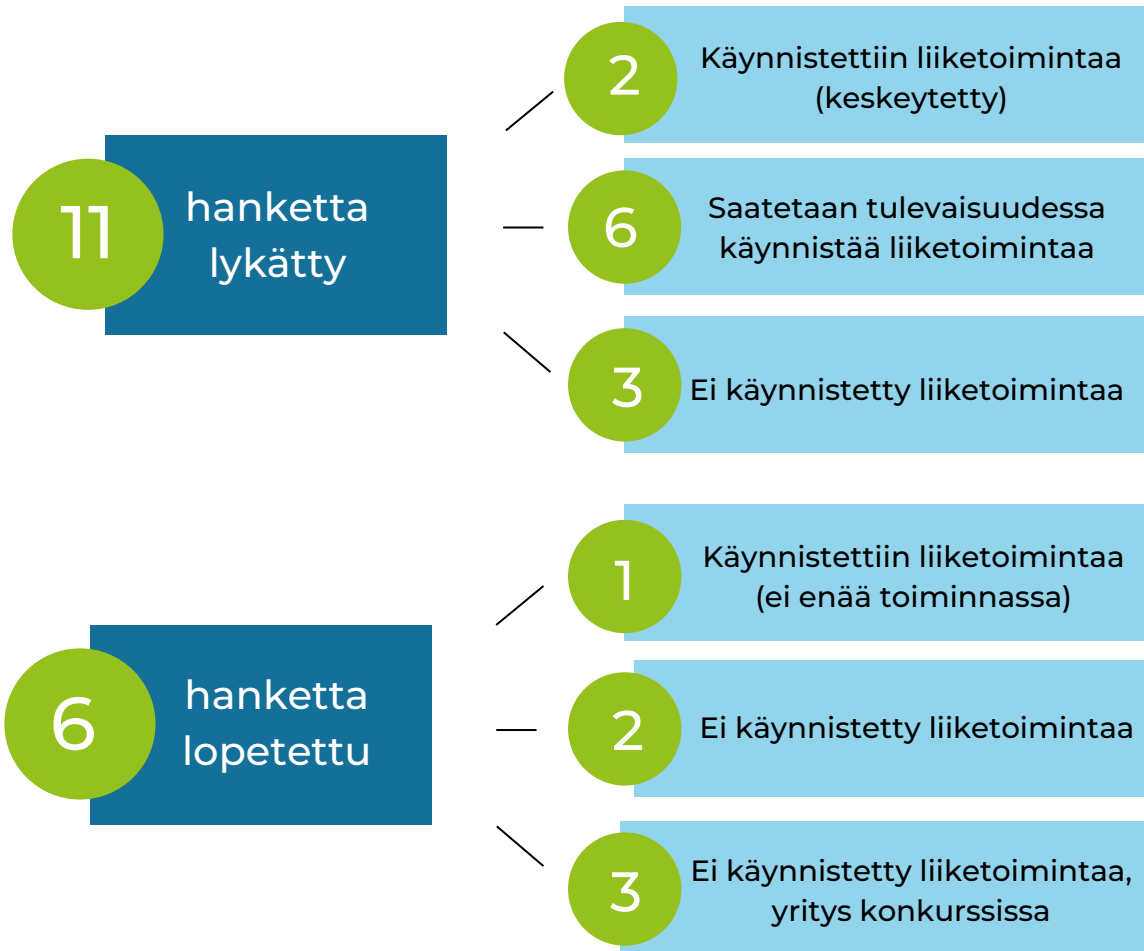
11 hanketta lykätty

2 Käynnistettiin liiketoimintaa (keskeytetty)

6 Saatetaan tulevaisuudessa käynnistää liiketoimintaa

3 Ei käynnistetty liiketoimintaa

6 hanketta lopetettu

1 Käynnistettiin liiketoimintaa (ei enää toiminnassa)

2 Ei käynnistetty liiketoimintaa

3 Ei käynnistetty liiketoimintaa, yritys konkurssissa